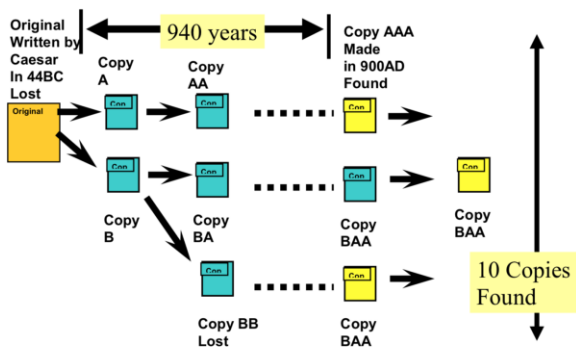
940 years

Original Written by Caesar In 44BC Lost

Original

Copy A

Con

Copy AA

Con

Copy AAA Made in 900AD Found

Con

Con

Copy B

Con

Copy BA

Con

Copy BAA

Con

Copy BAA

Con

Copy BB Lost

Con

Copy BAA

10 Copies Found